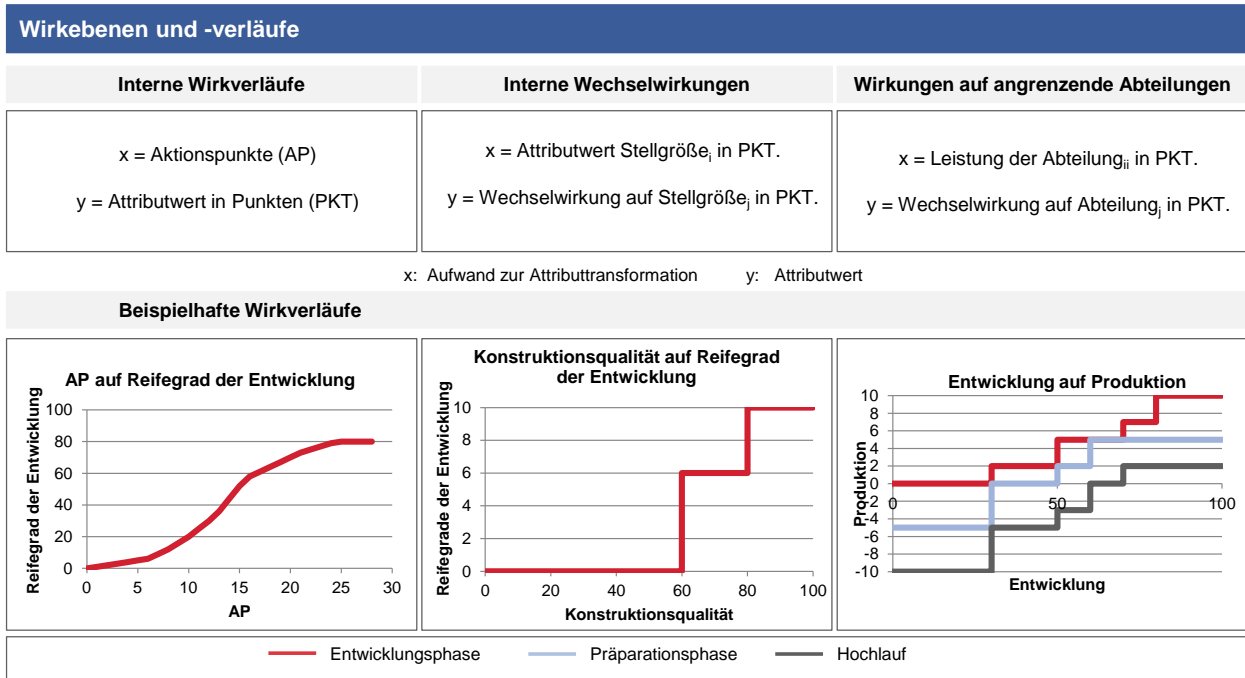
Wirkebenen und -verläufe

Interne Wirkverläufe

Interne Wechselwirkungen

Wirkungen auf angrenzende Abteilungen

x = Aktionspunkte (AP)

y = Attributwert in Punkten (PKT)

x = Attributwert Stellgröße$_i$ in PKT.

y = Wechselwirkung auf Stellgröße$_j$ in PKT.

x = Leistung der Abteilung$_{ii}$ in PKT.

y = Wechselwirkung auf Abteilung$_j$ in PKT.

x: Aufwand zur Attributtransformation y: Attributwert

Beispielhafte Wirkverläufe

AP auf Reifegrad der Entwicklung

Reifegrad der Entwicklung

100
80
60
40
20
0

0 5 10 15 20 25 30

AP

Konstruktionsqualität auf Reifegrad der Entwicklung

Reifegrade der Entwicklung

10
8
6
4
2
0

0 20 40 60 80 100

Konstruktionsqualität

Entwicklung auf Produktion

Produktion

10
8
6
4
2
0
-2
-4
-6
-8
-10

0 50 100

Entwicklung

Entwicklungsphase Präparationsphase Hochlauf